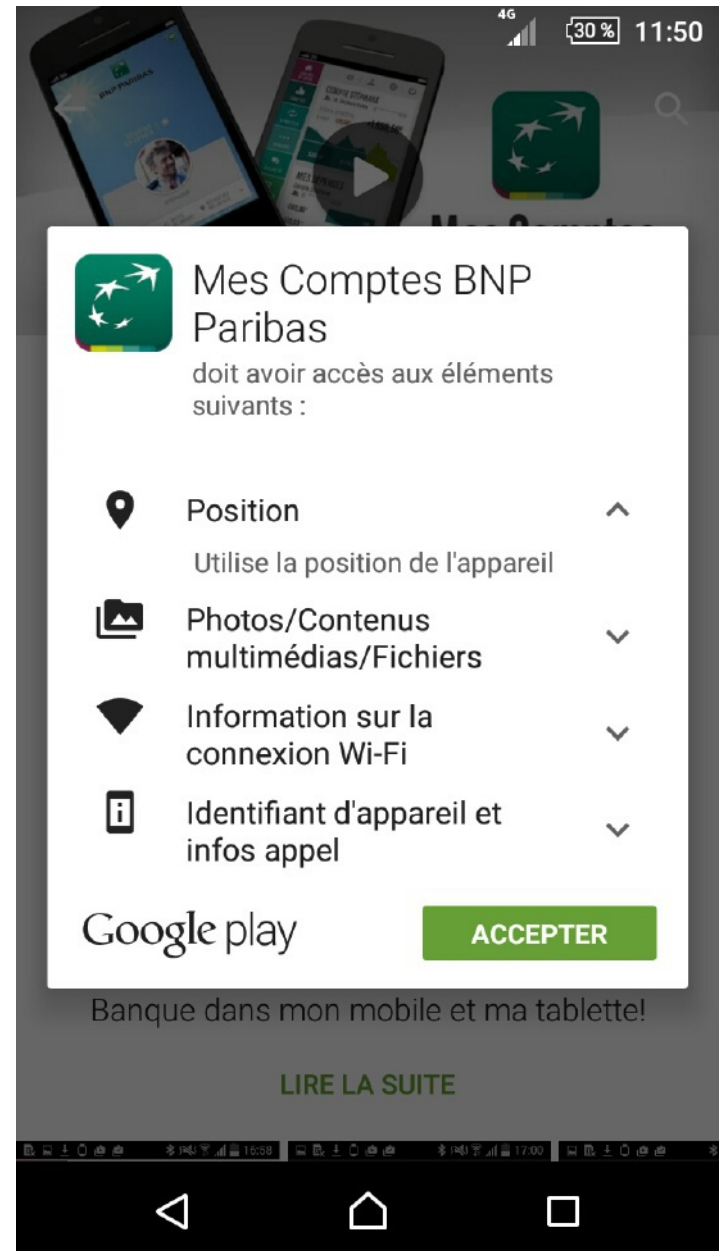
4G 30 % 11:50

BNP PARIBAS

COMPTE CHÈQUES

MES OPÉRATIONS

Mes Comptes BNP Paribas
doit avoir accès aux éléments suivants :

Position
Utilise la position de l'appareil

Photos/Contenus multimédias/Fichiers

Information sur la connexion Wi-Fi

Identifiant d'appareil et infos appel

Google play
ACCEPTER

Banque dans mon mobile et ma tablette!

LIRE LA SUITE

16:58

17:00